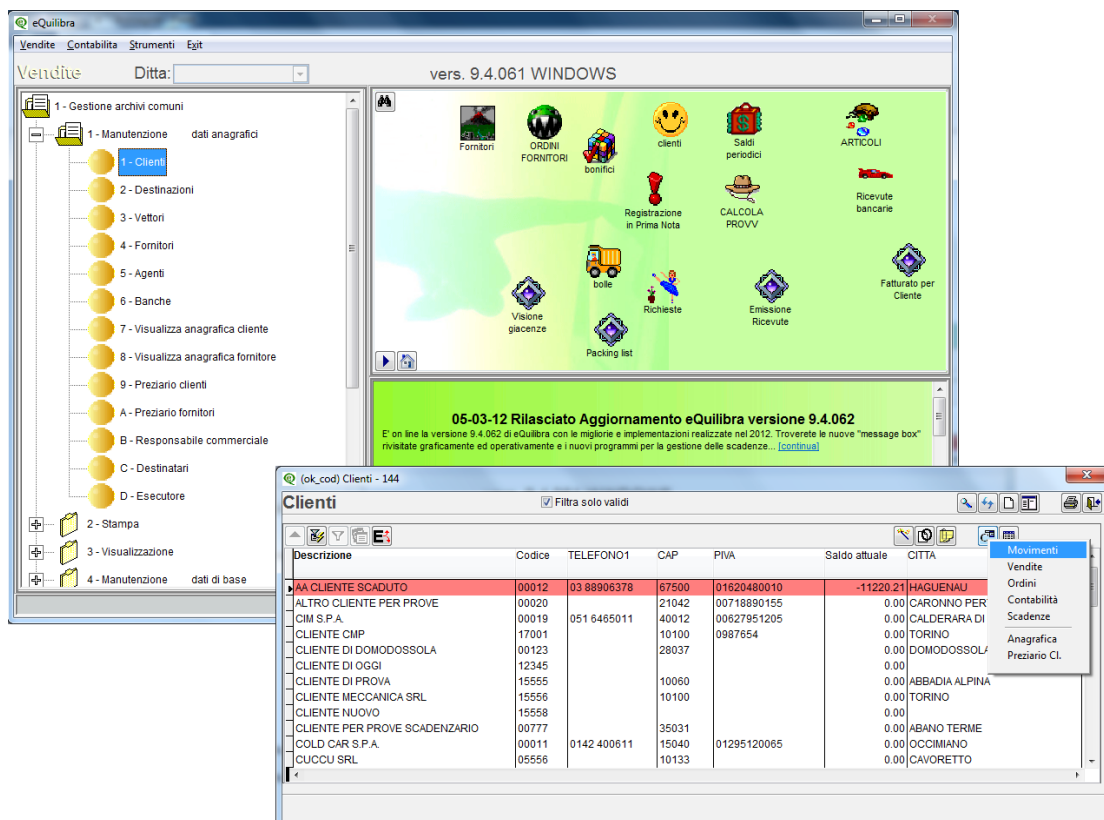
eQuilibra

Vendite Contabilita Strumenti Exit

Vendite Ditta:

vers. 9.4.061 WINDOWS

1 - Gestione archivi comuni
1 - Manutenzione dati anagrafici
1 - Clienti
2 - Destinazioni
3 - Vettori
4 - Fornitori
5 - Agenti
6 - Banche
7 - Visualizza anagrafica cliente
8 - Visualizza anagrafica fornitore
9 - Preziario clienti
A - Preziario fornitori
B - Responsabile commerciale
C - Destinatari
D - Esecutore
2 - Stampa
3 - Visualizzazione
4 - Manutenzione dati di base

Fornitori
ORDINI FORNITORI
bonifici
clienti
Saldi periodici
ARTICOLI
Registrazione in Prima Nota
CALCOLA PROVV
Ricevute bancarie
bolle
Richieste
Emissione Ricevute
Fatturato per Cliente
Visione giacenze
Packing list

05-03-12 Rilasciato Aggiornamento eQuilibra versione 9.4.062
E' on line la versione 9.4.062 di eQuilibra con le migliorie e implementazioni realizzate nel 2012. Troverete le nuove "message box" rivisitate graficamente ed operativamente e i nuovi programmi per la gestione delle scadenze... [continua]

(ok_cod) Clienti - 144

Clienti

Filtra solo validi

| Descrizione | Codice | TELEFONO1 | CAP | PIVA | Saldo attuale | CITTA |
|---|---|---|---|---|---|---|
| AA CLIENTE SCADUTO | 00012 | 03 88906378 | 67500 | 01620480010 | -11220.21 | HAGUENAU |
| ALTRO CLIENTE PER PROVE | 00020 | | 21042 | 00718890155 | 0.00 | CARONNO PER |
| CIM S.P.A. | 00019 | 051 6465011 | 40012 | 00627951205 | 0.00 | CALDERARA DI |
| CLIENTE CMP | 17001 | | 10100 | 0987654 | 0.00 | TORINO |
| CLIENTE DI DOMODOSSOLA | 00123 | | 28037 | | 0.00 | DOMODOSSOLA |
| CLIENTE DI OGGI | 12345 | | | | 0.00 | |
| CLIENTE DI PROVA | 15555 | | 10060 | | 0.00 | ABBADIA ALPINA |
| CLIENTE MECCANICA SRL | 15556 | | 10100 | | 0.00 | TORINO |
| CLIENTE NUOVO | 15558 | | | | 0.00 | |
| CLIENTE PER PROVE SCADENZARIO | 00777 | | 35031 | | 0.00 | ABANO TERME |
| COLD CAR S.P.A. | 00011 | 0142 400611 | 15040 | 01295120065 | 0.00 | OCCIMIANO |
| CUCCU SRL | 05556 | | 10133 | | 0.00 | CAVORETTO |

Movimenti
Vendite
Ordini
Contabilità
Scadenze
Anagrafica
Preziario Cl.